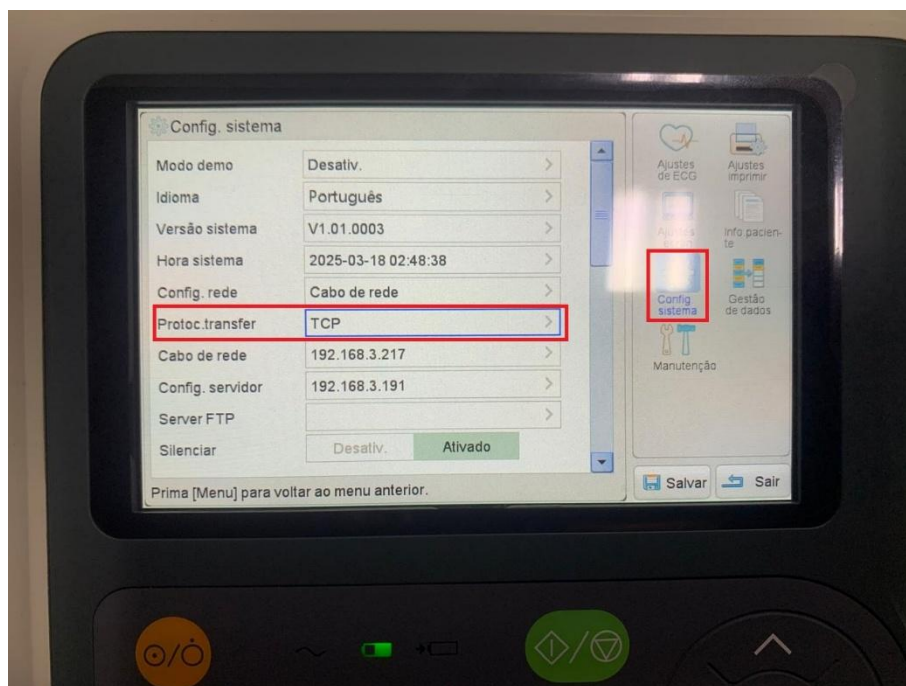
Config. sistema

| | |
|---|---|
| Modo demo | Desativ. |
| Idioma | Português |
| Versão sistema | V1.01.0003 |
| Hora sistema | 2025-03-18 02:48:38 |
| Config. rede | Cabo de rede |
| Protoc.transfer | TCP |
| Cabo de rede | 192.168.3.217 |
| Config. servidor | 192.168.3.191 |
| Server FTP | |
| Silenciar | Desativ. Ativado |

Prima [Menu] para voltar ao menu anterior.

Ajustes de ECG
Ajustes imprimir
Ajustes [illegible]
Info paciente
Config sistema
Gestão de dados
Manutenção

Salvar
Sair